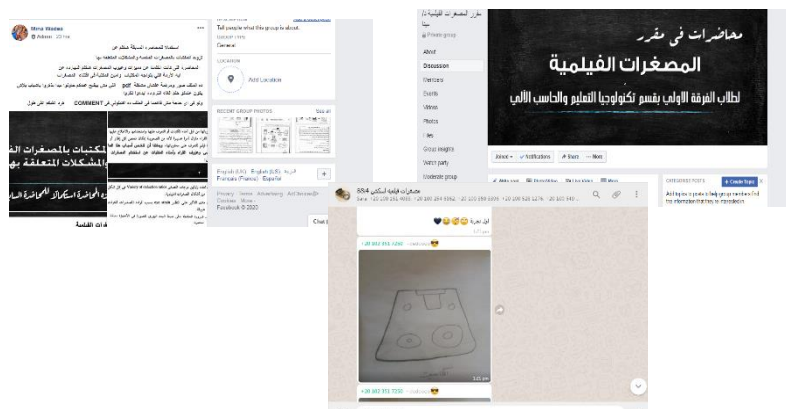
Mona Wadea
Admin · 20 hrs

استعداداً للمحاضرة السابقة لمنطقة من
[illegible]

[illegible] COMMENT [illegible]

المكتبات بالمصغرات الف
المشكلات المتعلقة بها
المحاضرة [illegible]

Tell people what this group is about.
General

LOCATION
Add Location

RECENT GROUP PHOTOS
See all

English (US) · English (UK) · العربية
Français (France) · Español

Privacy · Terms · Advertising · Ad Choices · Cookies · More
Facebook © 2020

Chat

مقرر المصغرات الفيلمية
Private group

About
Discussion
Members
Events
Videos
Photos
Files
Group Insights
Watch party
Moderate group

محاضرات فى مقرر
المصغرات الفيلمية
لطلاب الفرقة الاولى بقسم تكنولوجيا التعليم والحاسب الآلي

Joined · Notifications · Share · More

CATEGORIZED POSTS
+ Create Topic

مصغرات فيلمية اسكشن 684
Sara, +20 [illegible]

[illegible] 😎

+20 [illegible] 😎

+20 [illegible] 😎